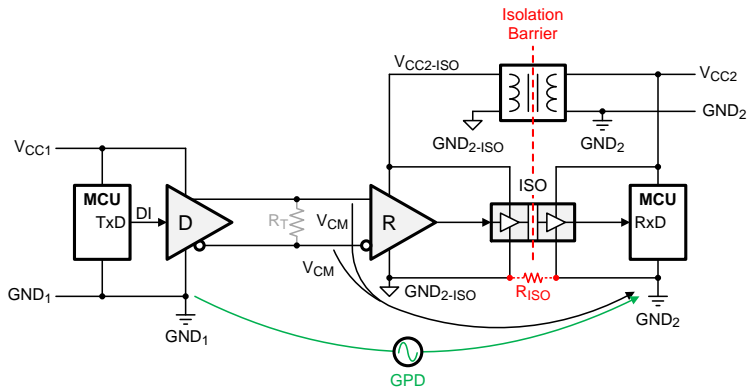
Isolation Barrier

$V_{CC2\text{-}ISO}$

$V_{CC2}$

$GND_2$

$GND_{2\text{-}ISO}$

$GND_2$

$V_{CC1}$

MCU
TxD

DI

D

$R_T$

$V_{CM}$

R

ISO

MCU
RxD

$V_{CM}$

$GND_1$

$GND_{2\text{-}ISO}$

$R_{ISO}$

$GND_1$

$GND_2$

GPD